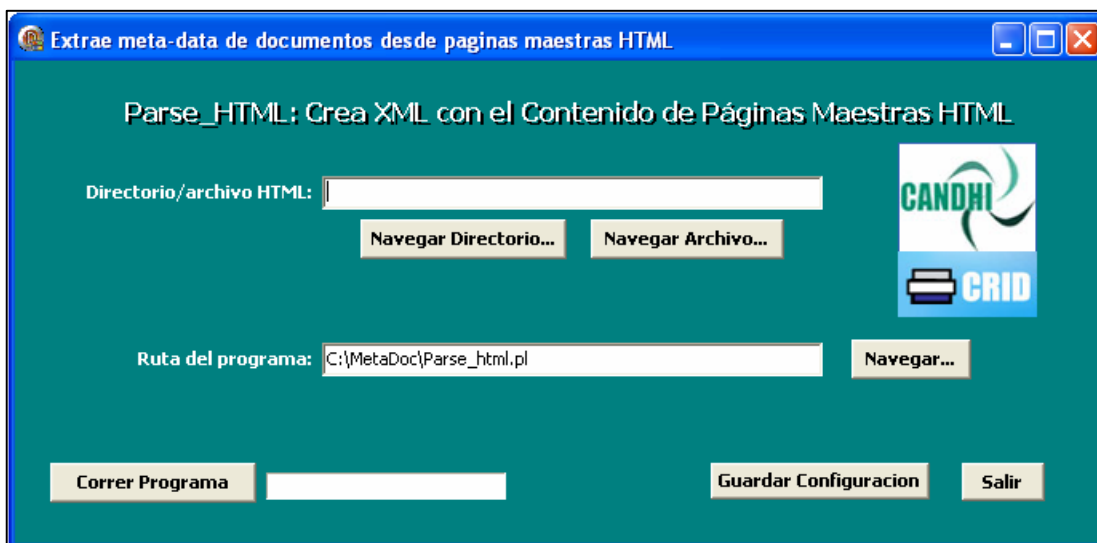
Extrae meta-data de documentos desde paginas maestras HTML

Parse_HTML: Crea XML con el Contenido de Páginas Maestras HTML

Directorio/archivo HTML:

Navegar Directorio...

Navegar Archivo...

CANDHI

CRID

Ruta del programa: C:\MetaDoc\Parse_html.pl

Navegar...

Correr Programa

Guardar Configuracion

Salir